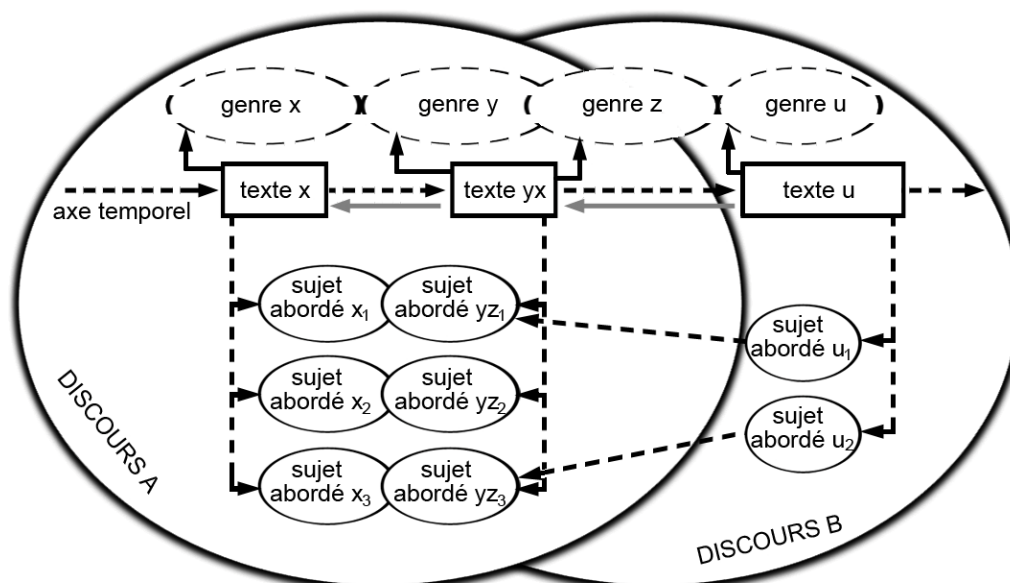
genre x
genre y
genre z
genre u
texte x
texte yx
texte u
axe temporel
sujet abordé $x_1$
sujet abordé $yz_1$
sujet abordé $u_1$
sujet abordé $x_2$
sujet abordé $yz_2$
sujet abordé $u_2$
sujet abordé $x_3$
sujet abordé $yz_3$
DISCOURS A
DISCOURS B